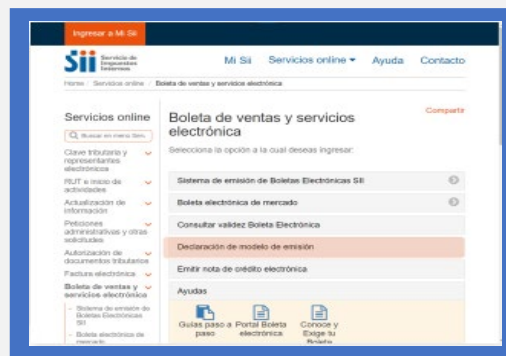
Ingresar a Mi SII

SII Servicio de Impuestos Internos

Mi SII Servicios online ▾ Ayuda Contacto

Home / Servicios online / Boleta de ventas y servicios electrónica

Servicios online

Buscar en menú Serv.

Clave tributaria y representantes electrónicos

RUT e inicio de actividades

Actualización de información

Peticiones administrativas y otras solicitudes

Autorización de documentos tributarios

Factura electrónica

Boleta de ventas y servicios electrónica

- Sistema de emisión de Boletas Electrónicas SII

- Boleta electrónica de mercado

Boleta de ventas y servicios electrónica

Compartir

Selecciona la opción a la cual deseas ingresar:

Sistema de emisión de Boletas Electrónicas SII

Boleta electrónica de mercado

Consultar validez Boleta Electrónica

Declaración de modelo de emisión

Emitir nota de crédito electrónica

Ayudas

Guías paso a paso

Portal Boleta electrónica

Conoce y Exige tu Boleta